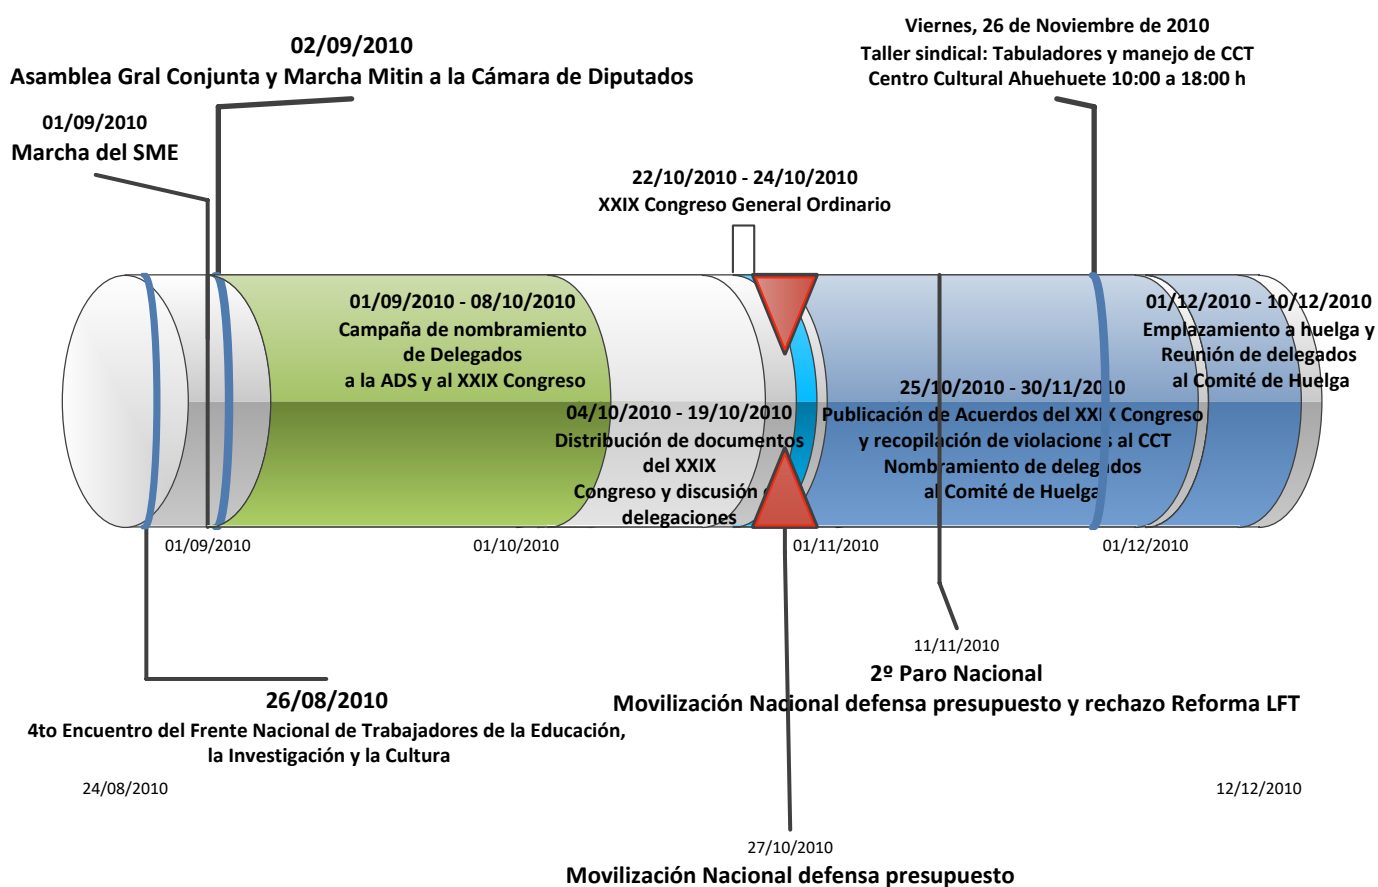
02/09/2010
Asamblea Gral Conjunta y Marcha Mitin a la Cámara de Diputados

01/09/2010
Marcha del SME

Viernes, 26 de Noviembre de 2010
Taller sindical: Tabuladores y manejo de CCT
Centro Cultural Ahuehuete 10:00 a 18:00 h

22/10/2010 - 24/10/2010
XXIX Congreso General Ordinario

01/09/2010 - 08/10/2010
Campaña de nombramiento de Delegados a la ADS y al XXIX Congreso

04/10/2010 - 19/10/2010
Distribución de documentos del XXIX Congreso y discusión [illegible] delegaciones

25/10/2010 - 30/11/2010
Publicación de Acuerdos del XXIX Congreso y recopilación de violaciones al CCT
Nombramiento de delegados al Comité de Huelga

01/12/2010 - 10/12/2010
Emplazamiento a huelga y Reunión de delegados al Comité de Huelga

01/09/2010
01/10/2010
01/11/2010
01/12/2010

11/11/2010
2º Paro Nacional
Movilización Nacional defensa presupuesto y rechazo Reforma LFT

26/08/2010
4to Encuentro del Frente Nacional de Trabajadores de la Educación, la Investigación y la Cultura

24/08/2010
12/12/2010

27/10/2010
Movilización Nacional defensa presupuesto